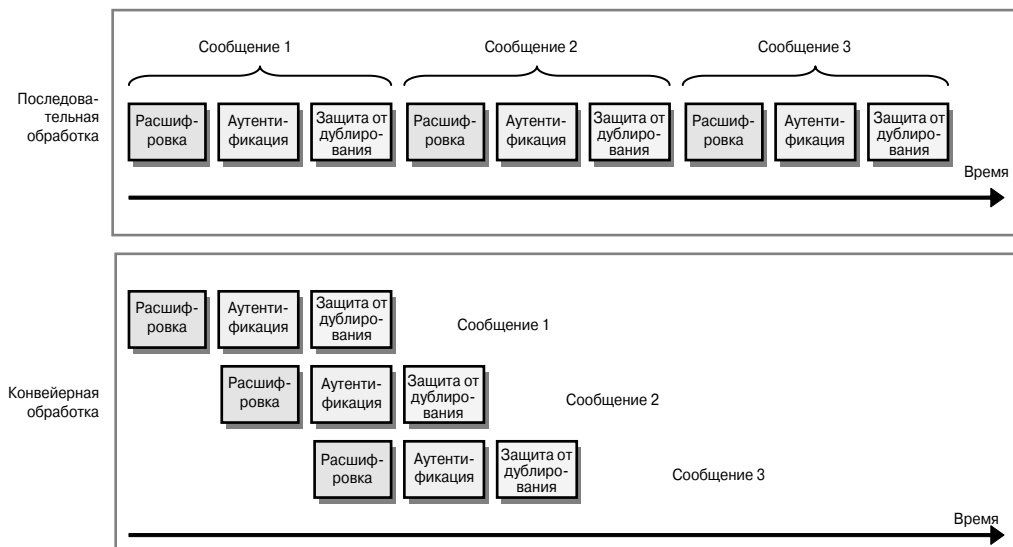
Последовательная обработка

Сообщение 1

Сообщение 2

Сообщение 3

Расшифровка

Аутентификация

Защита от дублирования

Расшифровка

Аутентификация

Защита от дублирования

Расшифровка

Аутентификация

Защита от дублирования

Время

Конвейерная обработка

Расшифровка

Аутентификация

Защита от дублирования

Сообщение 1

Расшифровка

Аутентификация

Защита от дублирования

Сообщение 2

Расшифровка

Аутентификация

Защита от дублирования

Сообщение 3

Время